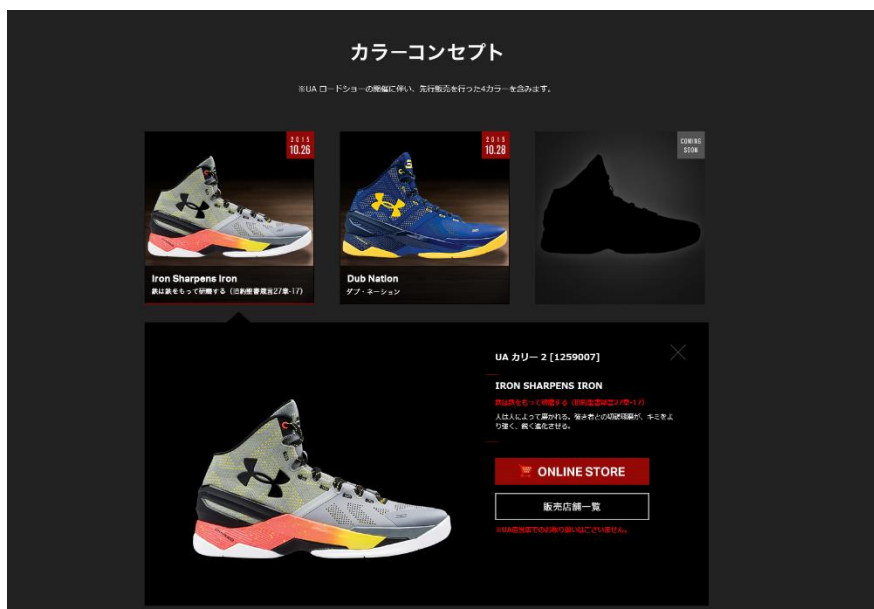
カラーコンセプト

※UA ロードショーの開催に伴い、先行販売を行った4カラーを含みます。

2015
10.26

Iron Sharpens Iron
鉄は鉄をもって研磨する（旧約聖書箴言27章-17）

2015
10.28

Dub Nation
ダブ・ネーション

COMING
SOON

UA カリー 2 [1259007]

IRON SHARPENS IRON

鉄は鉄をもって研磨する（旧約聖書箴言27章-17）

人は人によって磨かれる。強き者との切磋琢磨が、キミをより強く、鋭く進化させる。

ONLINE STORE

販売店舗一覧

※UA直営店でのお取り扱いはございません。